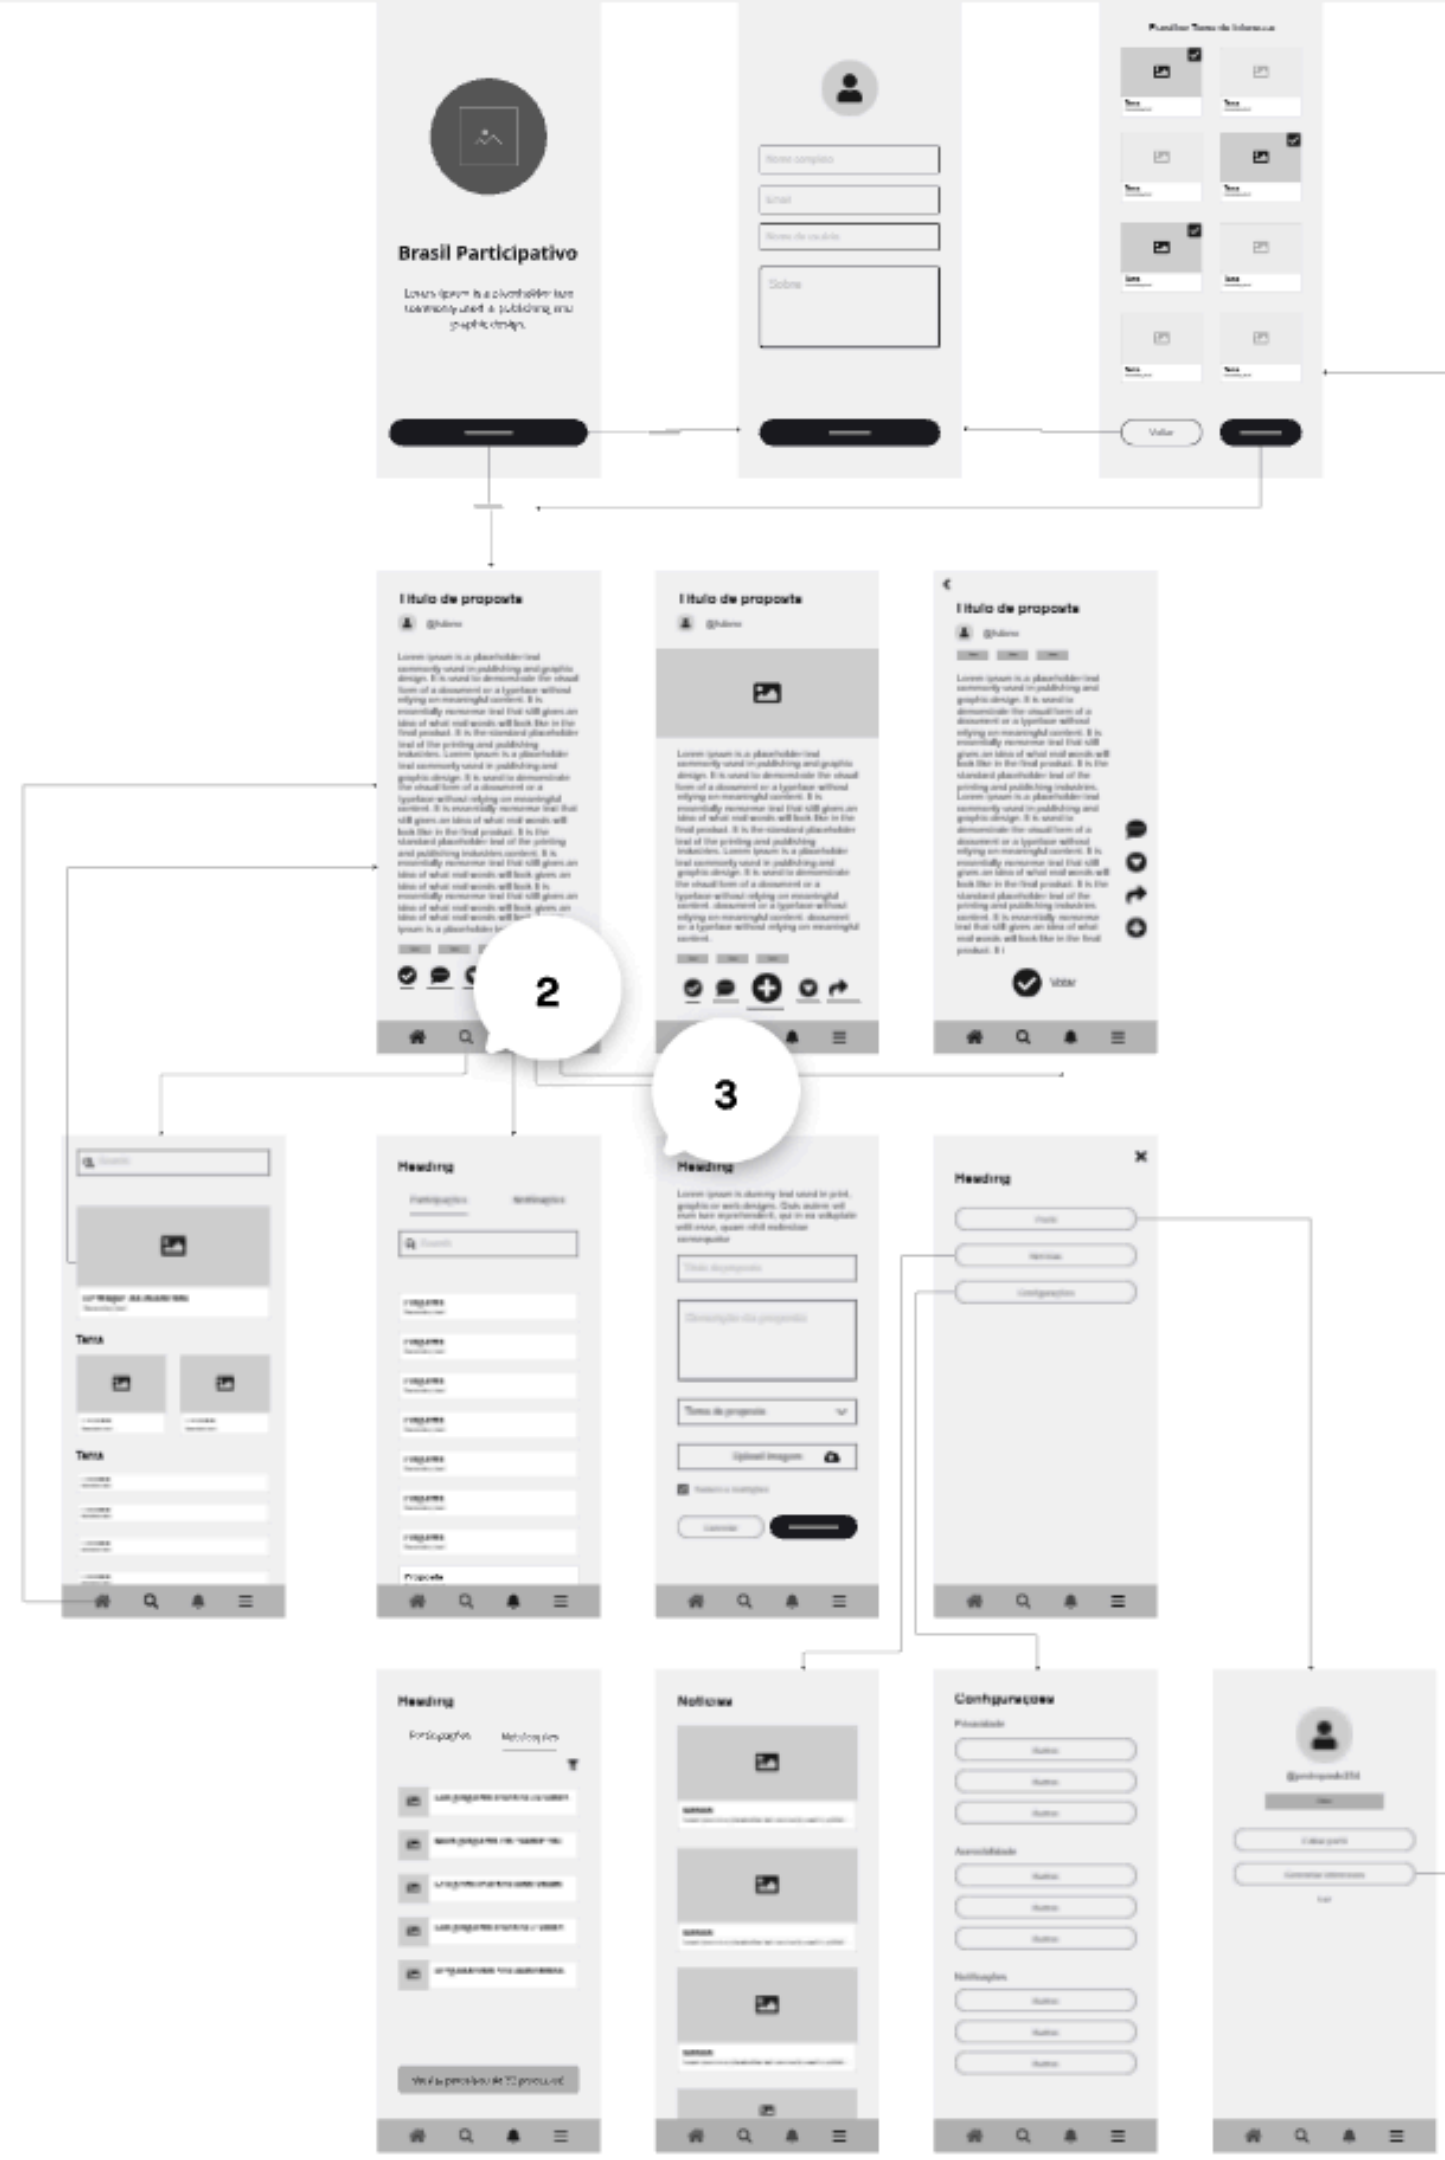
Brasil Participativo

Lorem ipsum is a placeholder text commonly used in publishing and graphic design.

Sobre

Voltar

Título da proposta

Título da proposta

Título da proposta

2

3

Votar

Heading

Heading

Heading

Tema

Tema

Heading

Notícias

Configurações